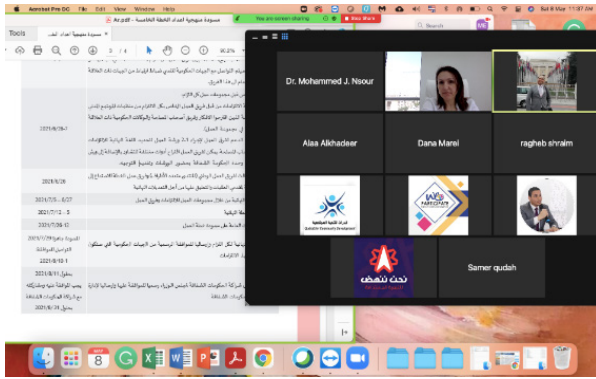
Acrobat Pro DC File Edit View Window Help
You are screen sharing
Stop Share
Sat 8 Mar 11:07 AM
مسودة منهجية اعداد الخطة الخاصة - Ar.pdf
Tools
مسودة منهجية اعداد الخط...
3 / 4
90.2%
2021/6/28-1
2021/6/28
2021/7/15 - 6/27
2021/7/12 - 5
2021/7/12 - 5
المسودة بتاريخ 2021/7/29 التواصل الموافقة 2021/8/10-1
بحلول 2021/8/11 مساهمة الحكومة ومشاركة الشركاء الوطنية
بحلول 2021/8/16
Dr. Mohammed J. Nsour
Alaa Alkhadeer
Dana Marei
ragheb shraim
Samer qudah
نحن نصنع
8